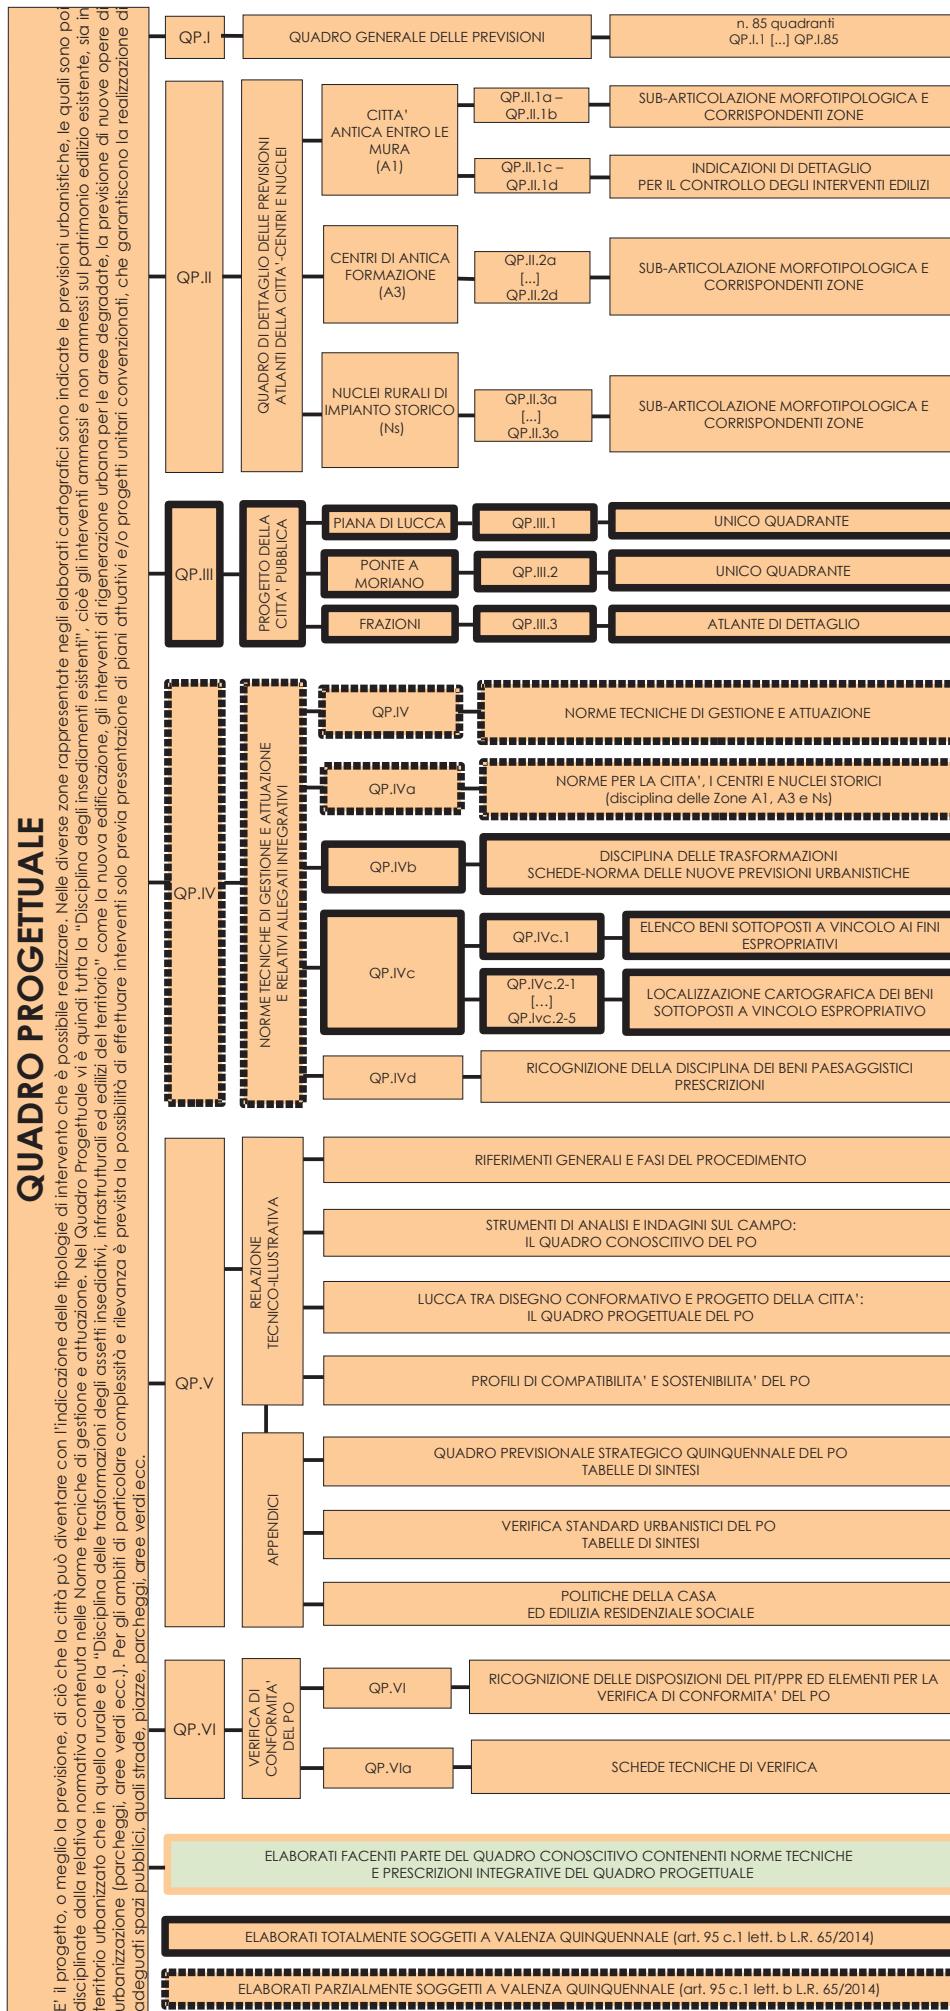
QUADRO PROGETTUALE

E' il progetto, o meglio la previsione, di ciò che la città può diventare con l'indicazione delle tipologie di intervento che è possibile realizzare. Nelle diverse zone rappresentate negli elaborati cartografici sono indicate le previsioni urbanistiche, le quali sono po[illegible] disciplinate dalla relativa normativa contenuta nelle Norme tecniche di gestione e attuazione. Nel Quadro Progettuale vi è quindi tutta la "Disciplina degli insediamenti esistenti", cioè gli interventi ammessi e non ammessi sul patrimonio edilizio esistente, sia in territorio urbanizzato che in quello rurale e la "Disciplina delle trasformazioni degli assetti insediativi, infrastrutturali ed edilizi del territorio" come la nuova edificazione, gli interventi di rigenerazione urbana per le aree degradate, la previsione di nuove opere di urbanizzazione (parcheggi, aree verdi ecc.). Per gli ambiti di particolare complessità e rilevanza è prevista la possibilità di effettuare interventi solo previa presentazione di piani attuativi e/o progetti unitari convenzionati, che garantiscono la realizzazione di adeguati spazi pubblici, quali strade, piazze, parcheggi, aree verdi ecc.

QP.I
QUADRO GENERALE DELLE PREVISIONI
n. 85 quadranti QP.I.1 [...] QP.I.85

QP.II
QUADRO DI DETTAGLIO DELLE PREVISIONI ATLANTI DELLA CITTA' -CENTRI E NUCLEI
CITTA' ANTICA ENTRO LE MURA (A1)
QP.II.1a – QP.II.1b
SUB-ARTICOLAZIONE MORFOTIPOLOGICA E CORRISPONDENTI ZONE
QP.II.1c – QP.II.1d
INDICAZIONI DI DETTAGLIO PER IL CONTROLLO DEGLI INTERVENTI EDILIZI
CENTRI DI ANTICA FORMAZIONE (A3)
QP.II.2a [...] QP.II.2d
SUB-ARTICOLAZIONE MORFOTIPOLOGICA E CORRISPONDENTI ZONE
NUCLEI RURALI DI IMPIANTO STORICO (Ns)
QP.II.3a [...] QP.II.3o
SUB-ARTICOLAZIONE MORFOTIPOLOGICA E CORRISPONDENTI ZONE

QP.III
PROGETTO DELLA CITTA' PUBBLICA
PIANA DI LUCCA
QP.III.1
UNICO QUADRANTE
PONTE A MORIANO
QP.III.2
UNICO QUADRANTE
FRAZIONI
QP.III.3
ATLANTE DI DETTAGLIO

QP.IV
NORME TECNICHE DI GESTIONE E ATTUAZIONE E RELATIVI ALLEGATI INTEGRATIVI
QP.IV
NORME TECNICHE DI GESTIONE E ATTUAZIONE
QP.IVa
NORME PER LA CITTA', I CENTRI E NUCLEI STORICI (disciplina delle Zone A1, A3 e Ns)
QP.IVb
DISCIPLINA DELLE TRASFORMAZIONI SCHEDE-NORMA DELLE NUOVE PREVISIONI URBANISTICHE
QP.IVc
QP.IVc.1
ELENCO BENI SOTTOPOSTI A VINCOLO AI FINI ESPROPRIATIVI
QP.IVc.2-1 [...] QP.Ivc.2-5
LOCALIZZAZIONE CARTOGRAFICA DEI BENI SOTTOPOSTI A VINCOLO ESPROPRIATIVO
QP.IVd
RICOGNIZIONE DELLA DISCIPLINA DEI BENI PAESAGGISTICI PRESCRIZIONI

QP.V
RELAZIONE TECNICO-ILLUSTRATIVA
RIFERIMENTI GENERALI E FASI DEL PROCEDIMENTO
STRUMENTI DI ANALISI E INDAGINI SUL CAMPO: IL QUADRO CONOSCITIVO DEL PO
LUCCA TRA DISEGNO CONFORMATIVO E PROGETTO DELLA CITTA': IL QUADRO PROGETTUALE DEL PO
PROFILI DI COMPATIBILITA' E SOSTENIBILITA' DEL PO
APPENDICI
QUADRO PREVISIONALE STRATEGICO QUINQUENNALE DEL PO TABELLE DI SINTESI
VERIFICA STANDARD URBANISTICI DEL PO TABELLE DI SINTESI
POLITICHE DELLA CASA ED EDILIZIA RESIDENZIALE SOCIALE

QP.VI
VERIFICA DI CONFORMITA' DEL PO
QP.VI
RICOGNIZIONE DELLE DISPOSIZIONI DEL PIT/PPR ED ELEMENTI PER LA VERIFICA DI CONFORMITA' DEL PO
QP.VIa
SCHEDE TECNICHE DI VERIFICA

ELABORATI FACENTI PARTE DEL QUADRO CONOSCITIVO CONTENENTI NORME TECNICHE E PRESCRIZIONI INTEGRATIVE DEL QUADRO PROGETTUALE

ELABORATI TOTALMENTE SOGGETTI A VALENZA QUINQUENNALE (art. 95 c.1 lett. b L.R. 65/2014)

ELABORATI PARZIALMENTE SOGGETTI A VALENZA QUINQUENNALE (art. 95 c.1 lett. b L.R. 65/2014)